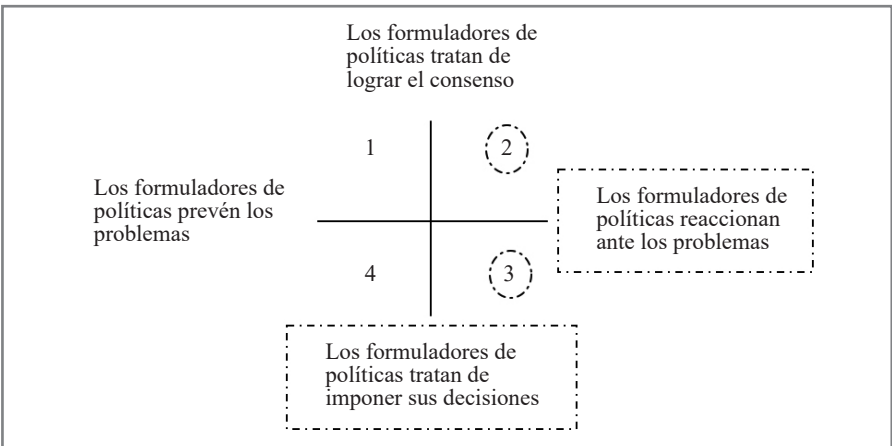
Los formuladores de políticas tratan de lograr el consenso

1

2

Los formuladores de políticas prevén los problemas

Los formuladores de políticas reaccionan ante los problemas

4

3

Los formuladores de políticas tratan de imponer sus decisiones